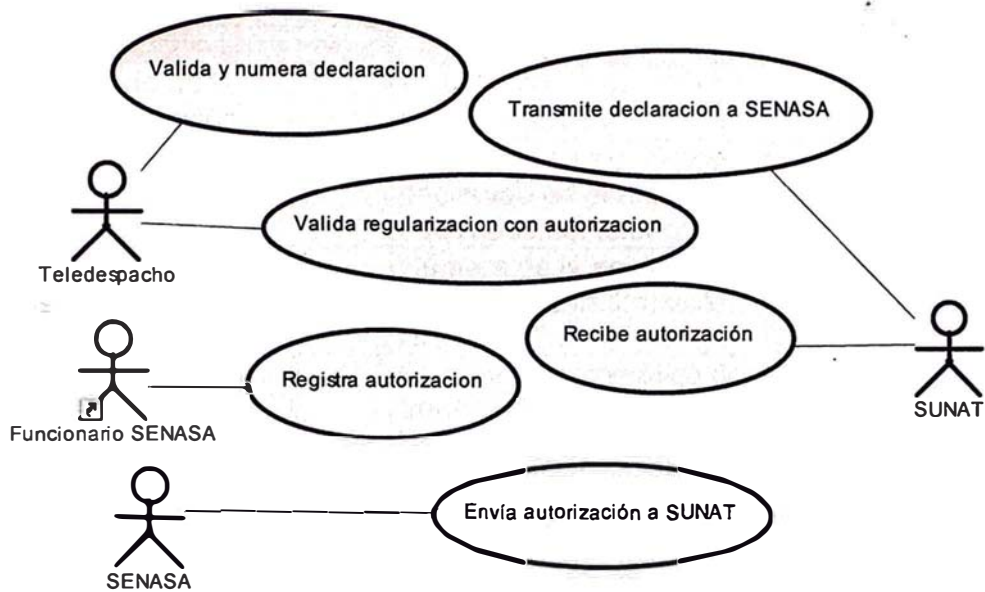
Valida y numera declaracion

Transmite declaracion a SENASA

Teledespacho

Valida regularizacion con autorizacion

Recibe autorización

Registra autorizacion

SUNAT

Funcionario SENASA

Envía autorización a SUNAT

SENASA